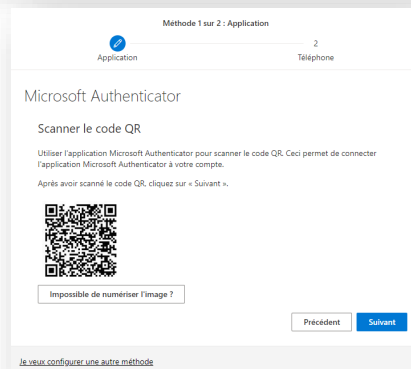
Méthode 1 sur 2 : Application

Application

2
Téléphone

Microsoft Authenticator

Scanner le code QR

Utiliser l'application Microsoft Authenticator pour scanner le code QR. Ceci permet de connecter l'application Microsoft Authenticator à votre compte.

Après avoir scanné le code QR, cliquez sur « Suivant ».

Impossible de numériser l'image ?

Précédent

Suivant

Je veux configurer une autre méthode